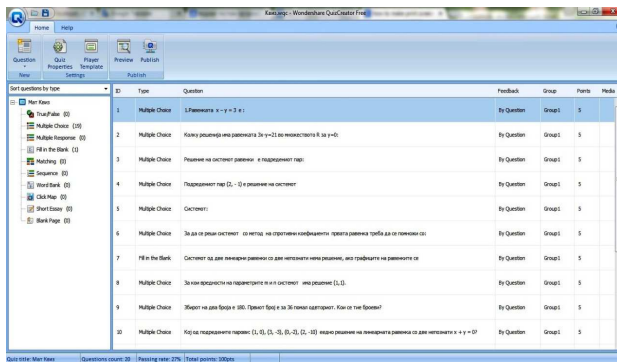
Квиз.wqc - Wondershare QuizCreator Free

Home Help

Question Quiz Properties Player Template Preview Publish
New Settings Publish

Sort questions by type

Мал Квиз
True/False (0)
Multiple Choice (19)
Multiple Response (0)
Fill in the Blank (1)
Matching (0)
Sequence (0)
Word Bank (0)
Click Map (0)
Short Essay (0)
Blank Page (0)

| ID | Type | Question | Feedback | Group | Points | Media |
|---|---|---|---|---|---|---|
| 1 | Multiple Choice | 1.Равенката x - y = 3 е : | By Question | Group1 | 5 | |
| 2 | Multiple Choice | Колку решенија има равенката 3x-y=21 во множеството R за y=0: | By Question | Group1 | 5 | |
| 3 | Multiple Choice | Решение на системот равенки е подредениот пар: | By Question | Group1 | 5 | |
| 4 | Multiple Choice | Подреденият пар (2, - 1) е решение на системот | By Question | Group1 | 5 | |
| 5 | Multiple Choice | Системот: | By Question | Group1 | 5 | |
| 6 | Multiple Choice | За да се реши системот со метод на спротивни коефициенти првата равенка треба да се помножи со: | By Question | Group1 | 5 | |
| 7 | Fill in the Blank | Системот од две линеарни равенки со две непознати нема решение, ако графиците на равенките се | By Question | Group1 | 5 | |
| 8 | Multiple Choice | За кои вредности на параметрите m и n системот има решение (1,1). | By Question | Group1 | 5 | |
| 9 | Multiple Choice | Збирот на два броја е 180. Првиот број е за 36 помал одвторот. Кои се тие броеви? | By Question | Group1 | 5 | |
| 10 | Multiple Choice | Кој од подредените парови: (1, 0), (3, -3), (0,-2), (2, -10) е решение на линеарната равенка со две непознати x + y = 0? | By Question | Group1 | 5 | |

Quiz title: Мал Квиз Questions count: 20 Passing rate: 27% Total points: 100pts